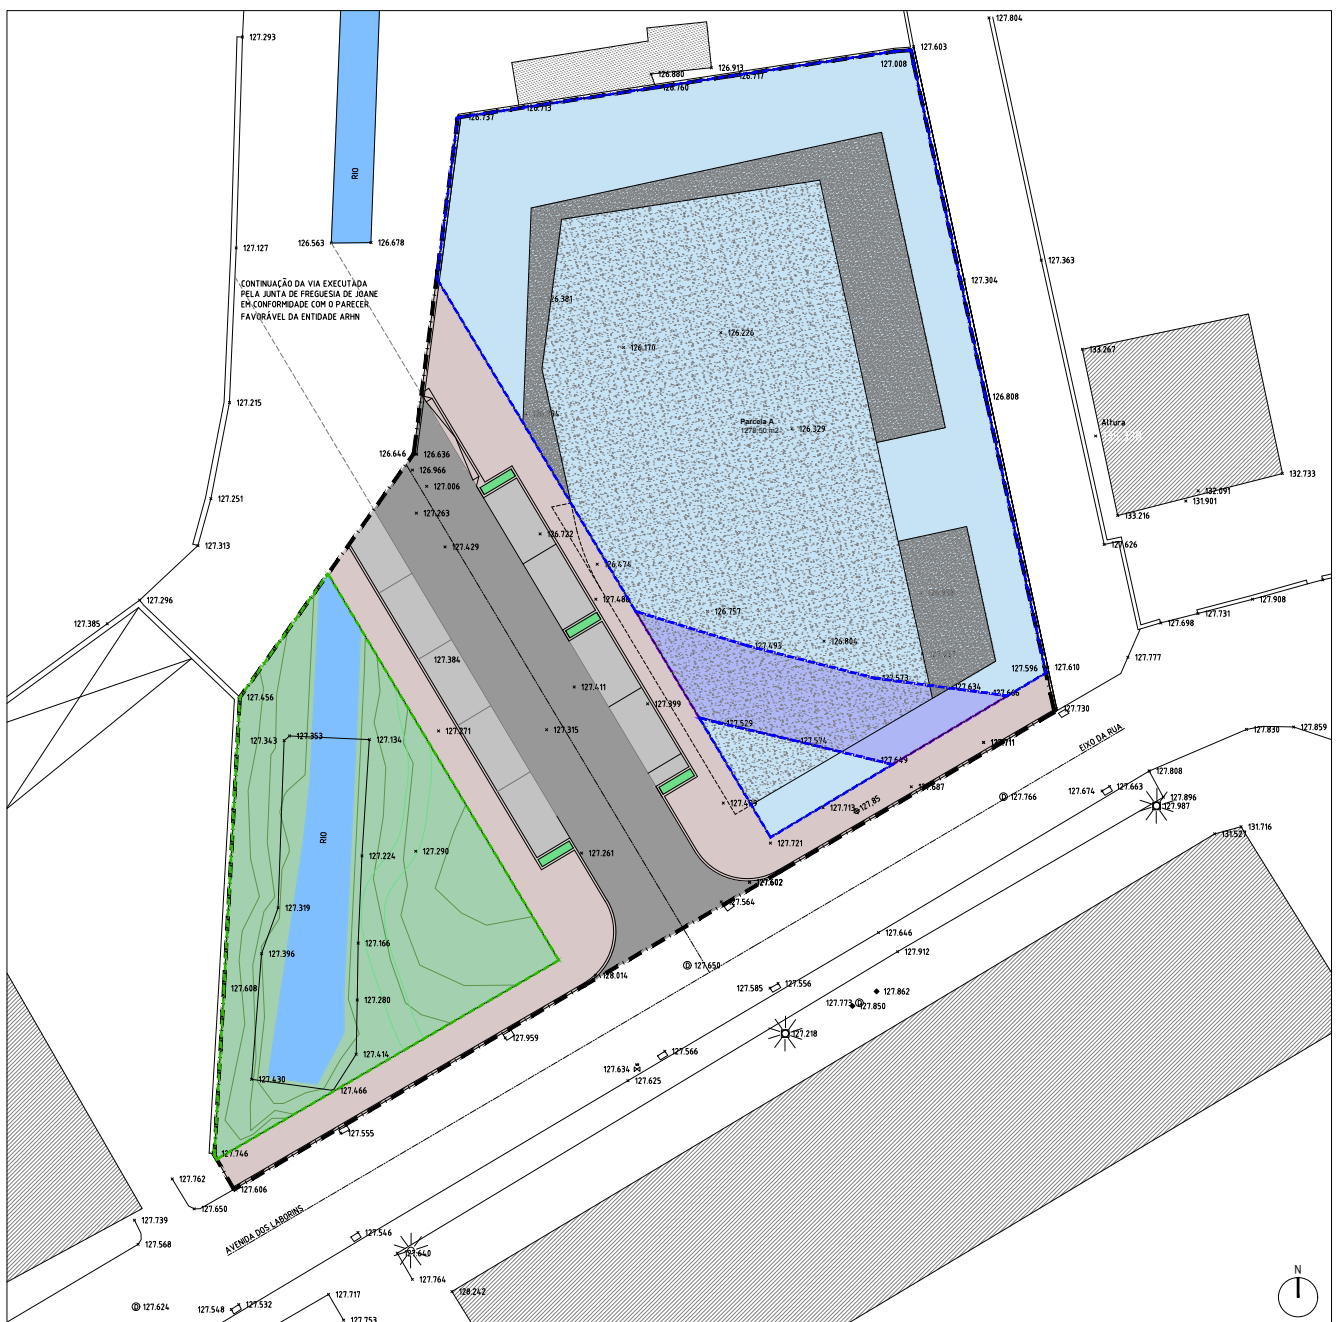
127.293
127.804
127.603
126.880
126.913
126.717
126.760
127.008
126.713
126.737
RIO
126.563
126.678
127.127
127.363
127.304
CONTINUAÇÃO DA VIA EXECUTADA PELA JUNTA DE FREGUESIA DE JOANE EM CONFORMIDADE COM O PARECER FAVORÁVEL DA ENTIDADE ARHN
126.381
126.226
126.170
133.267
126.808
127.215
Parcela A
126.329
Altura
126.646
126.636
126.966
127.006
132.733
132.091
131.901
133.216
127.251
127.263
126.722
127.429
127.313
127.626
126.674
127.296
127.488
127.908
127.731
127.385
126.757
127.698
126.806
127.493
127.777
127.384
127.610
127.596
127.573
127.634
127.411
127.606
127.456
127.999
127.730
127.271
127.529
127.315
EIXO DA RUA
127.343
127.353
127.134
127.574
127.711
127.830
127.859
127.649
127.687
127.808
127.766
127.674
127.663
127.896
127.987
127.413
127.713
127.85
RIO
127.721
131.716
131.521
127.224
127.290
127.261
127.602
127.319
127.564
127.646
127.166
127.396
127.912
127.650
128.014
127.608
127.585
127.556
127.862
127.280
127.773
127.850
127.218
127.959
127.414
127.566
127.430
127.634
127.466
127.625
127.555
127.746
127.762
127.606
127.650
AVENIDA DOS LABORINS
127.739
127.546
127.568
127.640
127.764
128.242
N
127.717
127.624
127.548
127.532
127.753